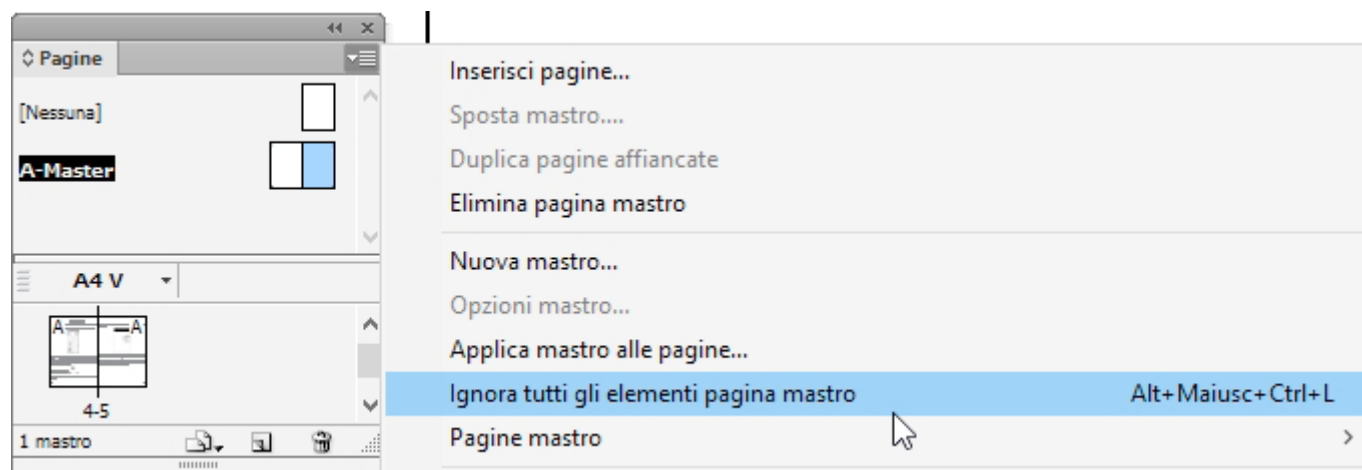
Pagine

[Nessuna]

A-Master

A4 V

A A

4-5

1 mastro

Inserisci pagine...

Sposta mastro....

Duplica pagine affiancate

Elimina pagina mastro

Nuova mastro...

Opzioni mastro...

Applica mastro alle pagine...

Ignora tutti gli elementi pagina mastro Alt+Maiusc+Ctrl+L

Pagine mastro